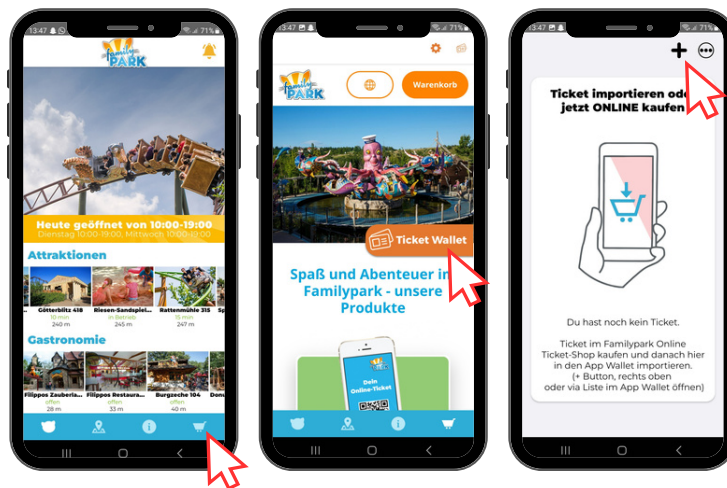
13:47 71%

Familypark

Heute geöffnet von 10:00-19:00

Dienstag 10:00-19:00, Mittwoch 10:00-19:00

Attraktionen

Götterblitz 418
10 min
240 m

Riesen-Sandspiel...
In Betrieb
245 m

Rattenmühle 315
10 min
247 m

Sp

Gastronomie

Filippos Zauberia...
offen
28 m

Filippos Restaura...
offen
33 m

Burgzeche 104
offen
40 m

Don

13:47 71%

Familypark

Warenkorb

Ticket Wallet

Spaß und Abenteuer im Familypark - unsere Produkte

Dein Online-Ticket

13:47 71%

+

Ticket importieren ode jetzt ONLINE kaufen

Du hast noch kein Ticket.

Ticket im Familypark Online Ticket-Shop kaufen und danach hier in den App Wallet importieren. (+ Button, rechts oben oder via Liste im App Wallet öffnen)